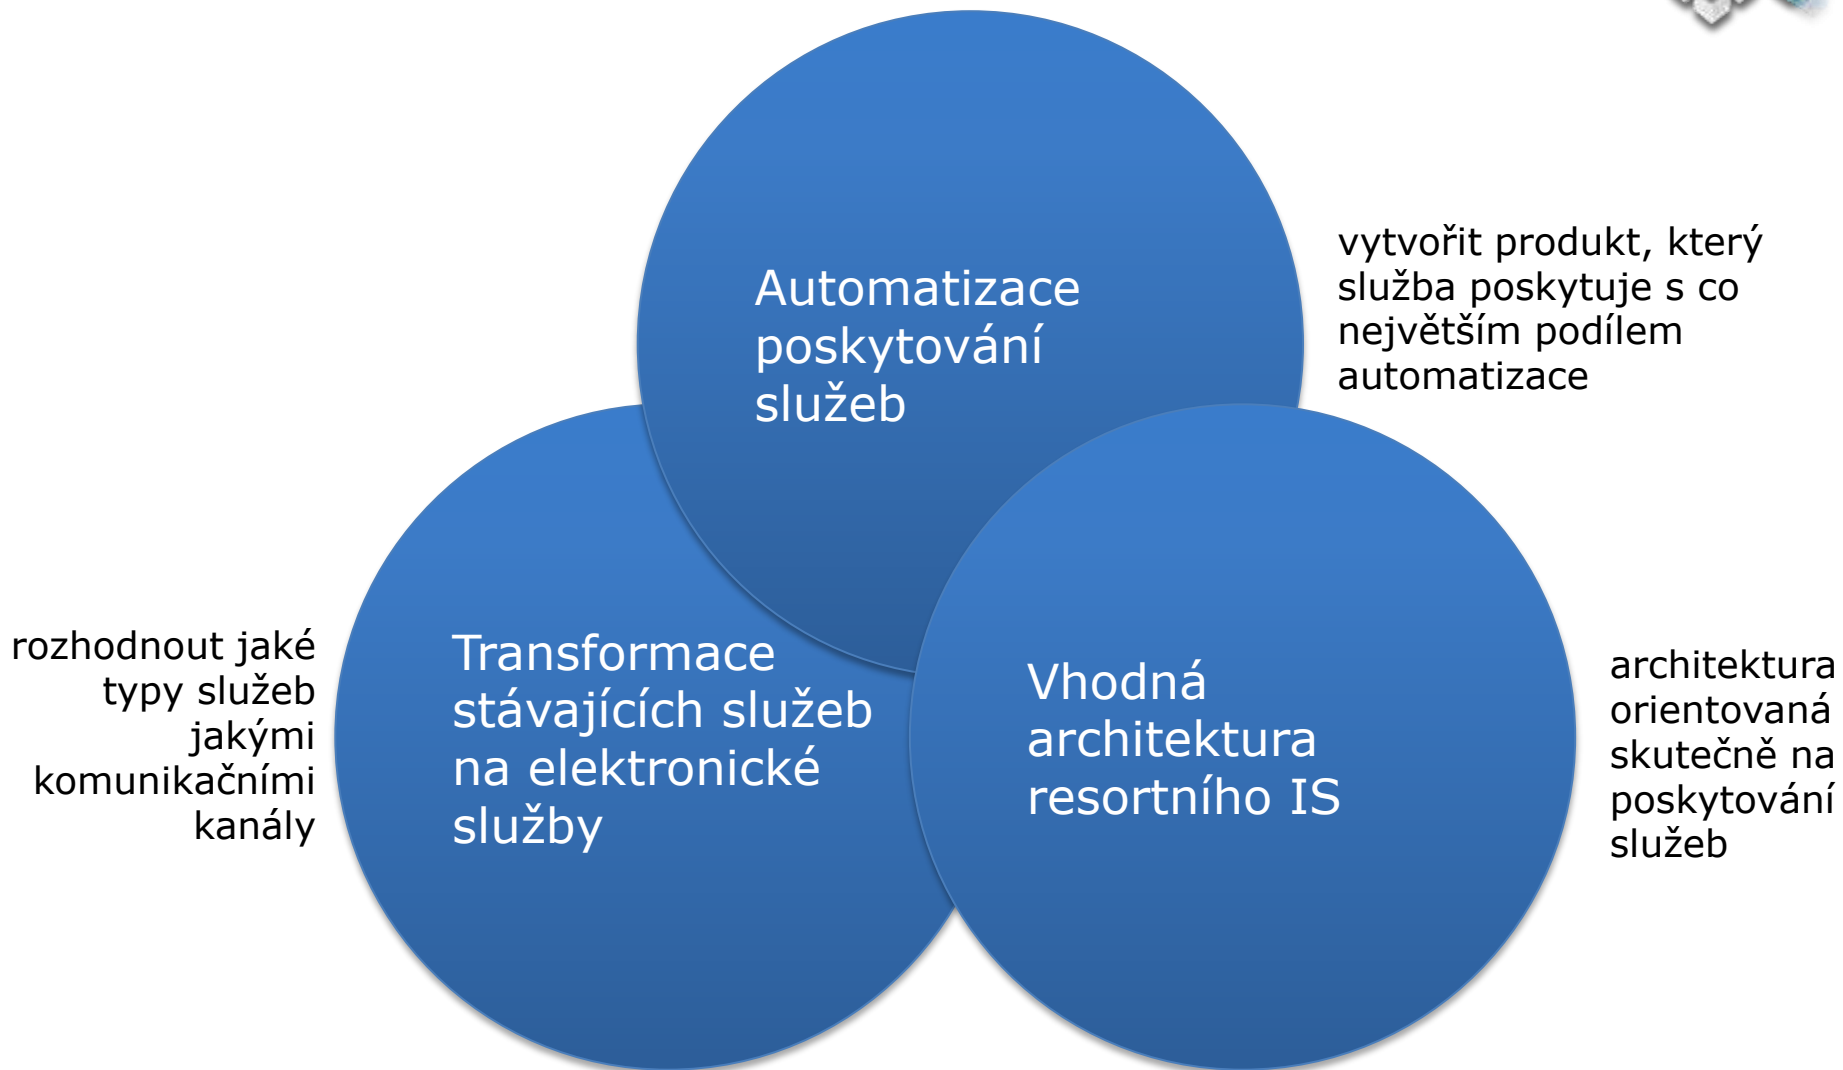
Automatizace poskytování služeb

vytvořit produkt, který služba poskytuje s co největším podílem automatizace

rozhodnout jaké typy služeb jakými komunikačními kanály

Transformace stávajících služeb na elektronické služby

Vhodná architektura resortního IS

architektura orientovaná skutečně na poskytování služeb